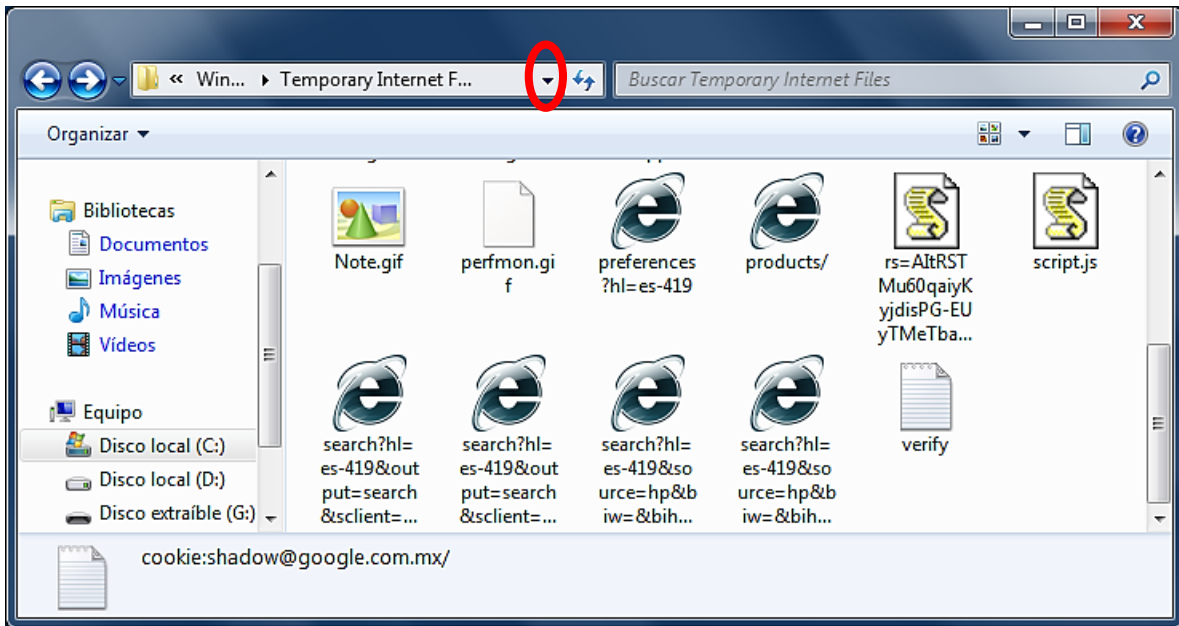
« Win... ▸ Temporary Internet F...

Buscar Temporary Internet Files

Organizar ▾

Bibliotecas
Documentos
Imágenes
Música
Vídeos

Equipo
Disco local (C:)
Disco local (D:)
Disco extraíble (G:)

Note.gif

perfmon.gif

preferences?hl=es-419

products/

rs=AItRSTMu60qaiyKyjdisPG-EUyTMeTba...

script.js

search?hl=es-419&output=search&sclient=...

search?hl=es-419&output=search&sclient=...

search?hl=es-419&source=hp&biw=&bih...

search?hl=es-419&source=hp&biw=&bih...

verify

cookie:shadow@google.com.mx/